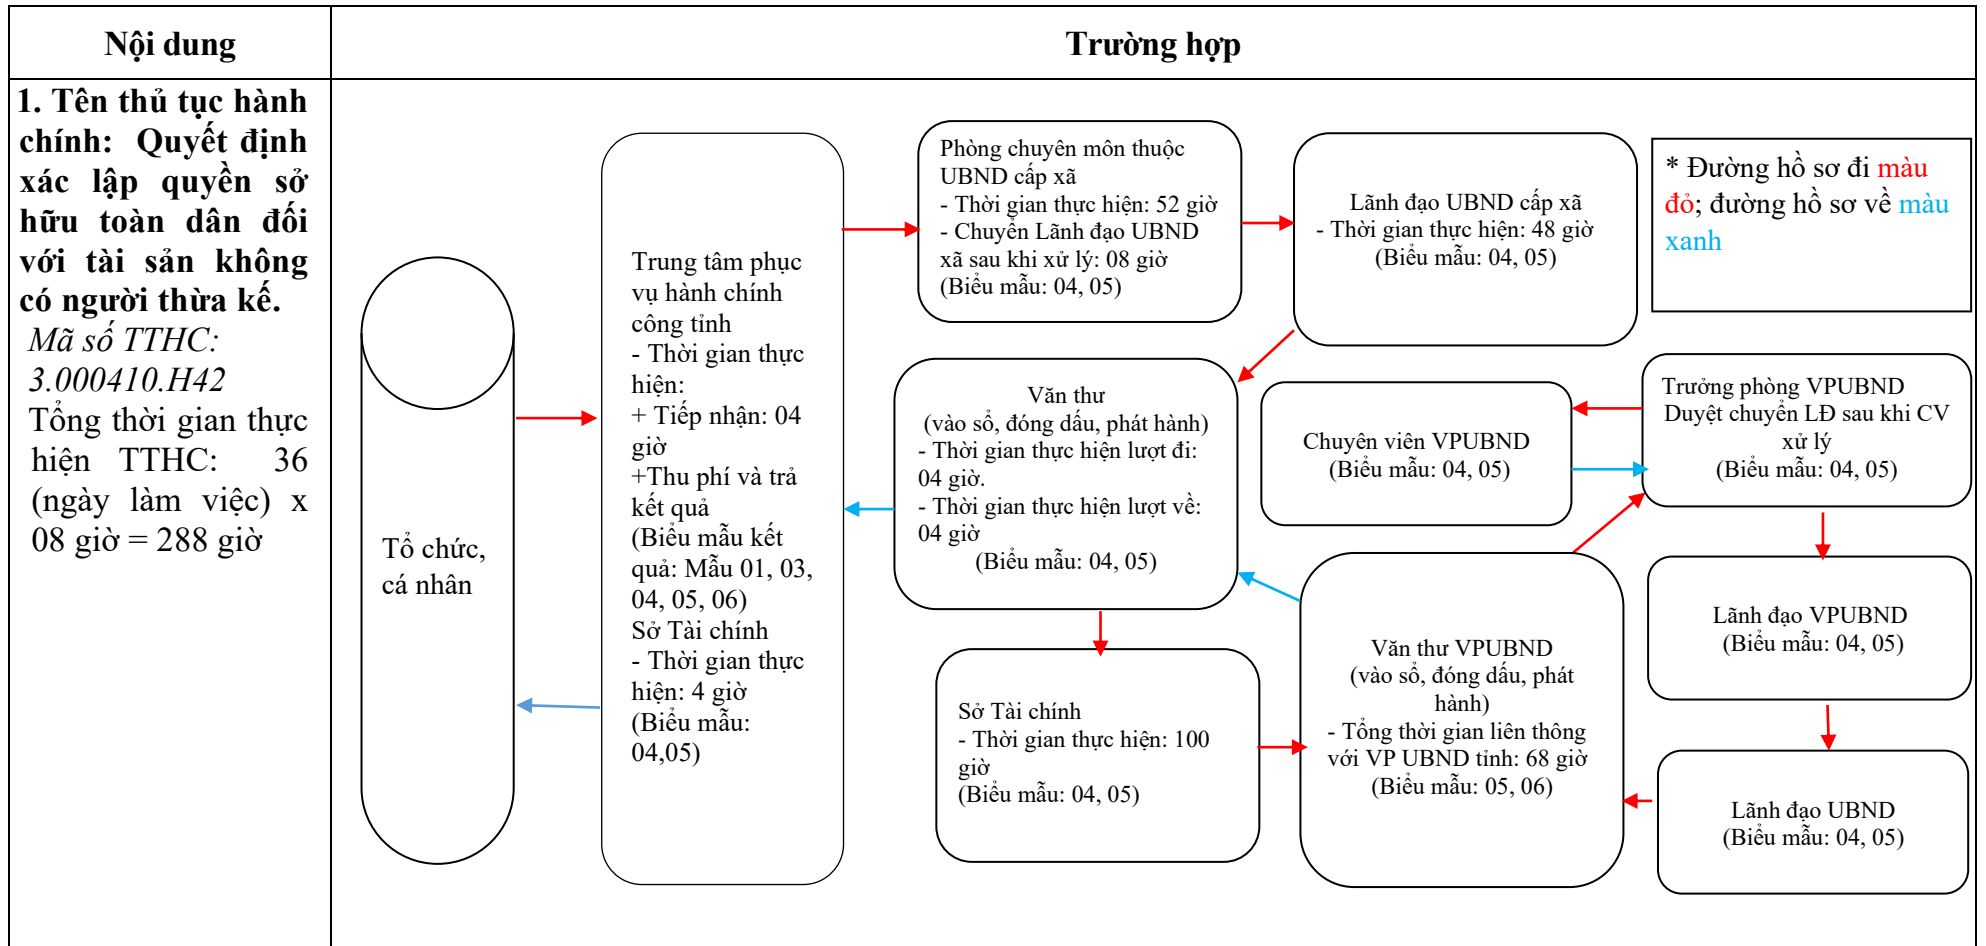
| Nội dung | Trường hợp |
|---|---|
| **1. Tên thủ tục hành chính: Quyết định xác lập quyền sở hữu toàn dân đối với tài sản không có người thừa kế.** *Mã số TTHC: 3.000410.H42* Tổng thời gian thực hiện TTHC: 36 (ngày làm việc) x 08 giờ = 288 giờ | |

Tổ chức, cá nhân

Trung tâm phục vụ hành chính công tỉnh
- Thời gian thực hiện:
+ Tiếp nhận: 04 giờ
+Thu phí và trả kết quả
(Biểu mẫu kết quả: Mẫu 01, 03, 04, 05, 06)
Sở Tài chính
- Thời gian thực hiện: 4 giờ
(Biểu mẫu: 04,05)

Phòng chuyên môn thuộc UBND cấp xã
- Thời gian thực hiện: 52 giờ
- Chuyển Lãnh đạo UBND xã sau khi xử lý: 08 giờ
(Biểu mẫu: 04, 05)

Lãnh đạo UBND cấp xã
- Thời gian thực hiện: 48 giờ
(Biểu mẫu: 04, 05)

* Đường hồ sơ đi màu đỏ; đường hồ sơ về màu xanh

Văn thư
(vào sổ, đóng dấu, phát hành)
- Thời gian thực hiện lượt đi: 04 giờ.
- Thời gian thực hiện lượt về: 04 giờ
(Biểu mẫu: 04, 05)

Chuyên viên VPUBND
(Biểu mẫu: 04, 05)

Trưởng phòng VPUBND
Duyệt chuyển LĐ sau khi CV xử lý
(Biểu mẫu: 04, 05)

Lãnh đạo VPUBND
(Biểu mẫu: 04, 05)

Sở Tài chính
- Thời gian thực hiện: 100 giờ
(Biểu mẫu: 04, 05)

Văn thư VPUBND
(vào sổ, đóng dấu, phát hành)
- Tổng thời gian liên thông với VP UBND tỉnh: 68 giờ
(Biểu mẫu: 05, 06)

Lãnh đạo UBND
(Biểu mẫu: 04, 05)